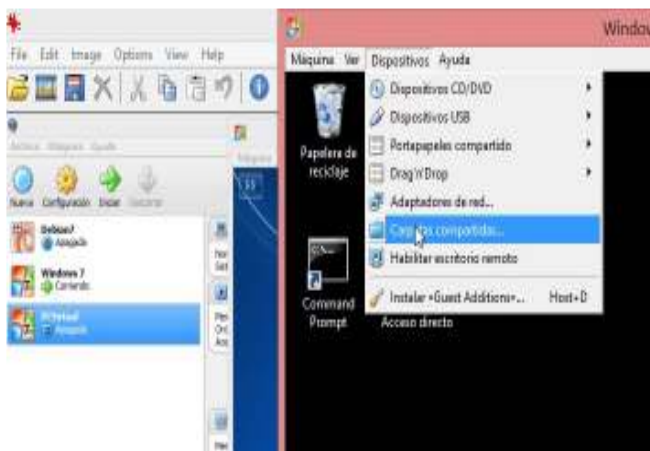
File Edit Image Options View Help

Archivo Máquina Ayuda

Nueva Configuración Iniciar Descartar

Debian7
Apagada

Windows 7
Corriendo

PFSense
Apagada

Windo

Máquina Ver Dispositivos Ayuda

Dispositivos CD/DVD
Dispositivos USB
Portapapeles compartido
Drag'n'Drop
Adaptadores de red...
Carpetas compartidas...
Habilitar escritorio remoto
Instalar «Guest Additions»... Host+D

Papelera de reciclaje

Command Prompt

Acceso directo